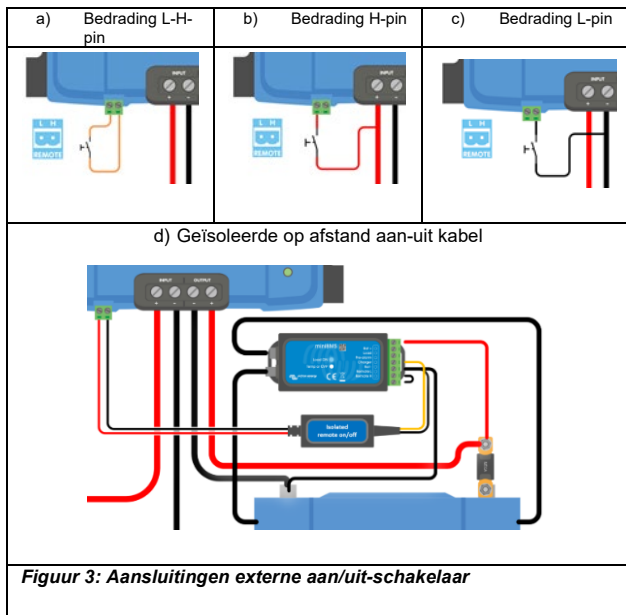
| a) Bedrading L-H-pin | b) Bedrading H-pin | c) Bedrading L-pin |
|---|---|---|
| INPUT<br>L H<br>REMOTE | INPUT<br>L H<br>REMOTE | INPUT<br>L H<br>REMOTE |

d) Geïsoleerde op afstand aan-uit kabel

INPUT OUTPUT

Isolated remote on/off

Figuur 3: Aansluitingen externe aan/uit-schakelaar